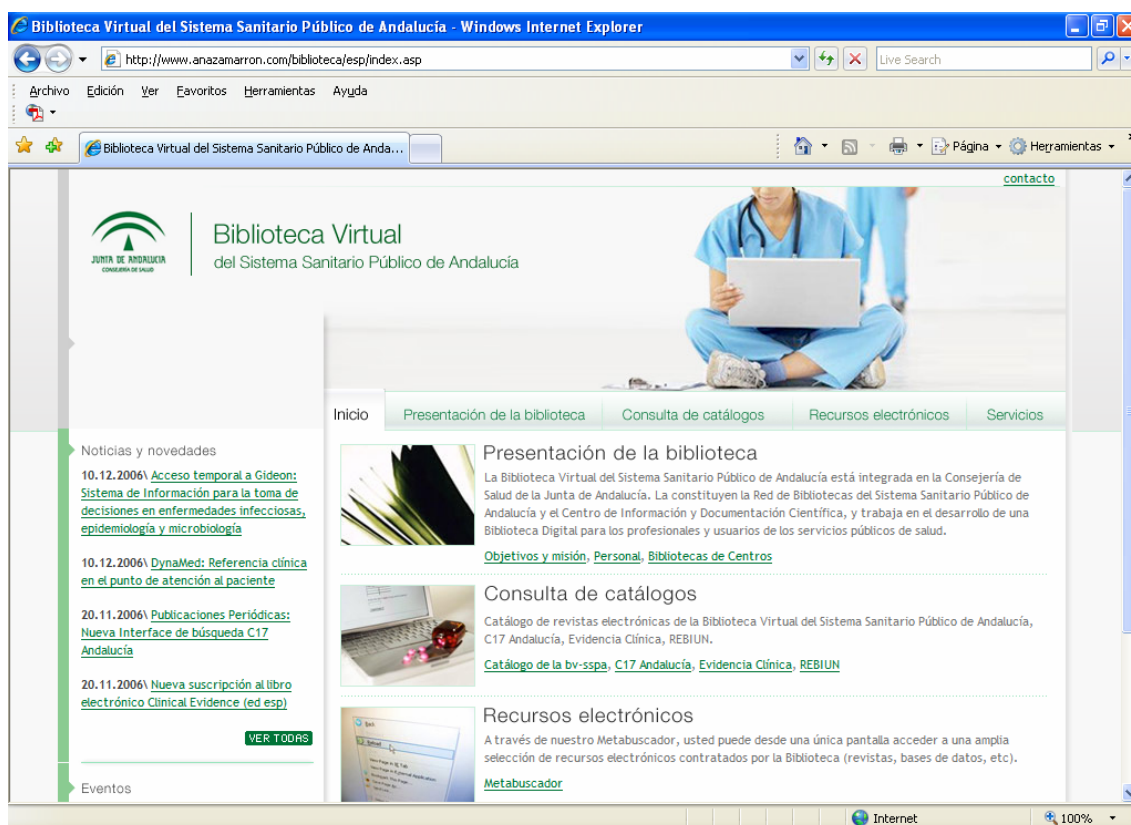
Biblioteca Virtual del Sistema Sanitario Público de Andalucía - Windows Internet Explorer

http://www.anazamarron.com/biblioteca/esp/index.asp

Live Search

Archivo Edición Ver Favoritos Herramientas Ayuda

Biblioteca Virtual del Sistema Sanitario Público de Anda...

Página Herramientas

contacto

JUNTA DE ANDALUCIA
CONSEJERIA DE SALUD

Biblioteca Virtual
del Sistema Sanitario Público de Andalucía

Inicio | Presentación de la biblioteca | Consulta de catálogos | Recursos electrónicos | Servicios

Noticias y novedades

10.12.2006\ Acceso temporal a Gideon: Sistema de Información para la toma de decisiones en enfermedades infecciosas, epidemiología y microbiología

10.12.2006\ DynaMed: Referencia clínica en el punto de atención al paciente

20.11.2006\ Publicaciones Periódicas: Nueva Interface de búsqueda C17 Andalucía

20.11.2006\ Nueva suscripción al libro electrónico Clinical Evidence (ed esp)

VER TODAS

Eventos

Presentación de la biblioteca

La Biblioteca Virtual del Sistema Sanitario Público de Andalucía está integrada en la Consejería de Salud de la Junta de Andalucía. La constituyen la Red de Bibliotecas del Sistema Sanitario Público de Andalucía y el Centro de Información y Documentación Científica, y trabaja en el desarrollo de una Biblioteca Digital para los profesionales y usuarios de los servicios públicos de salud.

Objetivos y misión, Personal, Bibliotecas de Centros

Consulta de catálogos

Catálogo de revistas electrónicas de la Biblioteca Virtual del Sistema Sanitario Público de Andalucía, C17 Andalucía, Evidencia Clínica, REBIUN.

Catálogo de la bv-sspa, C17 Andalucía, Evidencia Clínica, REBIUN

Recursos electrónicos

A través de nuestro Metabuscador, usted puede desde una única pantalla acceder a una amplia selección de recursos electrónicos contratados por la Biblioteca (revistas, bases de datos, etc).

Metabuscador

Internet
100%